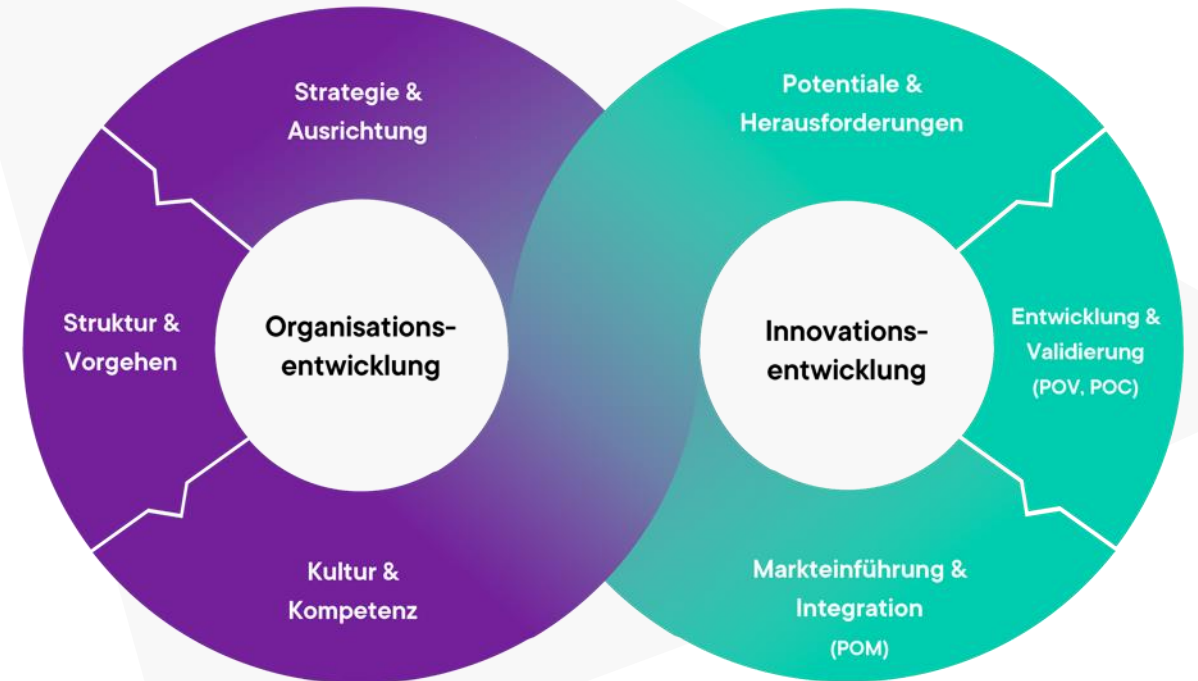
Strategie & Ausrichtung

Struktur & Vorgehen

Organisationsentwicklung

Kultur & Kompetenz

Potentiale & Herausforderungen

Innovationsentwicklung

Entwicklung & Validierung (POV, POC)

Markteinführung & Integration (POM)